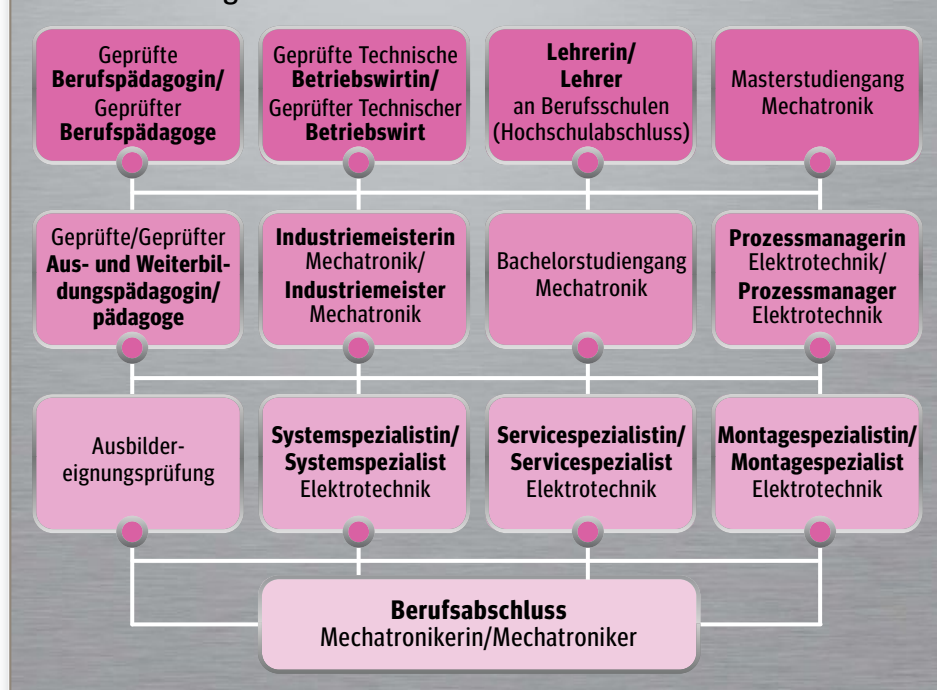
Geprüfte **Berufspädagogin/** Geprüfter **Berufspädagoge**

Geprüfte Technische **Betriebswirtin/** Geprüfter Technischer **Betriebswirt**

**Lehrerin/ Lehrer** an Berufsschulen (Hochschulabschluss)

Masterstudiengang Mechatronik

Geprüfte/Geprüfter **Aus- und Weiterbildungspädagogin/ pädagoge**

**Industriemeisterin** Mechatronik/ **Industriemeister** Mechatronik

Bachelorstudiengang Mechatronik

**Prozessmanagerin** Elektrotechnik/ **Prozessmanager** Elektrotechnik

Ausbildereignungsprüfung

**Systemspezialistin/ Systemspezialist** Elektrotechnik

**Servicespezialistin/ Servicespezialist** Elektrotechnik

**Montagespezialistin/ Montagespezialist** Elektrotechnik

**Berufsabschluss** Mechatronikerin/Mechatroniker